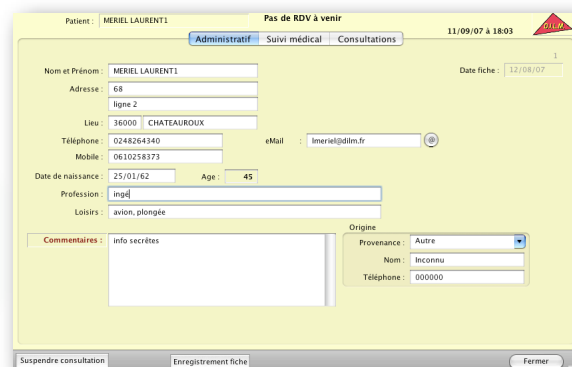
Patient : MERIEL LAURENT1

Pas de RDV à venir

11/09/07 à 18:03

DILM

Administratif | Suivi médical | Consultations

1

Nom et Prénom : MERIEL LAURENT1

Date fiche : 12/08/07

Adresse : 68

ligne 2

Lieu : 36000 CHATEAUROUX

Téléphone : 0248264340

eMail : lmeriel@dilm.fr

@

Mobile : 0610258373

Date de naissance : 25/01/62

Age : 45

Profession : ingé

Loisirs : avion, plongée

Commentaires : info secrètes

Origine

Provenance : Autre

Nom : Inconnu

Téléphone : 000000

Suspendre consultation

Enregistrement fiche

Fermer